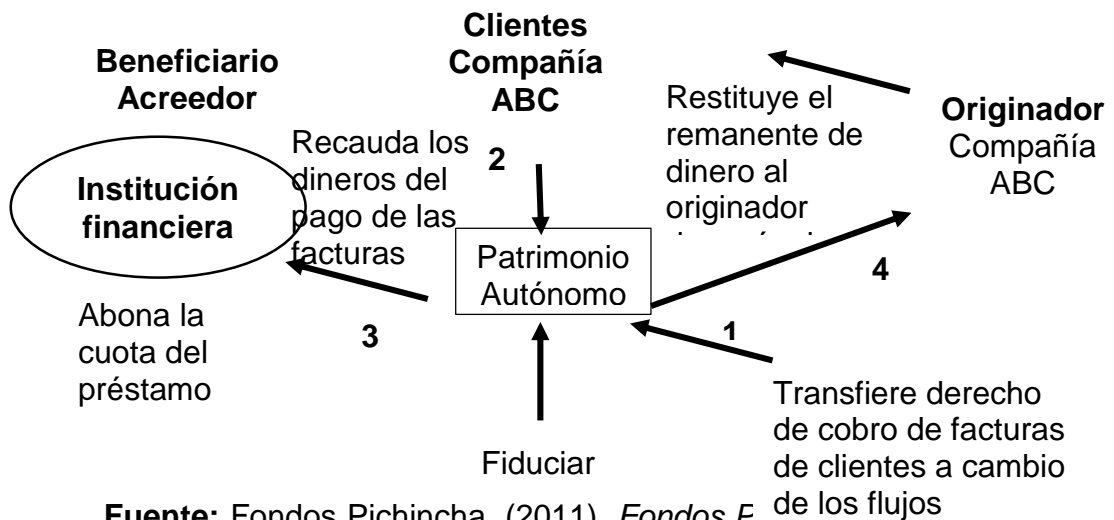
Beneficiario Acreedor

Clientes Compañía ABC

Restituye el remanente de dinero al originador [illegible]

Originador Compañía ABC

Recauda los dineros del pago de las facturas

2

Institución financiera

Patrimonio Autónomo

4

Abona la cuota del préstamo

3

1

Transfiere derecho de cobro de facturas de clientes a cambio de los flujos

Fiduciar

Fuente: Fondos Pichincha. (2011). Fondos P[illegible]